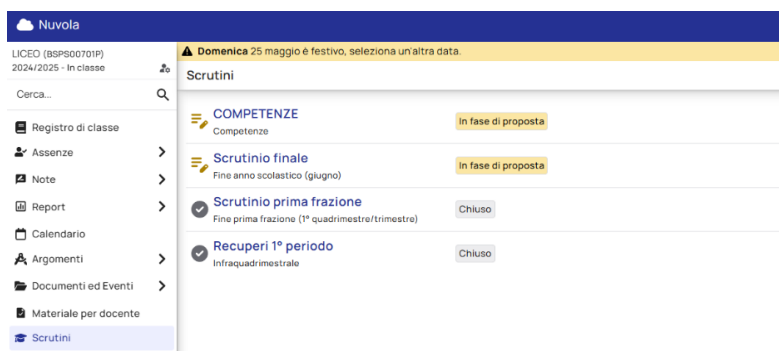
Nuvola

LICEO (BSPS00701P)
2024/2025 - In classe

Cerca...

Registro di classe
Assenze
Note
Report
Calendario
Argomenti
Documenti ed Eventi
Materiale per docente
Scrutini

Domenica 25 maggio è festivo, seleziona un'altra data.

Scrutini

COMPETENZE
Competenze
In fase di proposta

Scrutinio finale
Fine anno scolastico (giugno)
In fase di proposta

Scrutinio prima frazione
Fine prima frazione (1° quadrimestre/trimestre)
Chiuso

Recuperi 1° periodo
Infraquadrimestrale
Chiuso